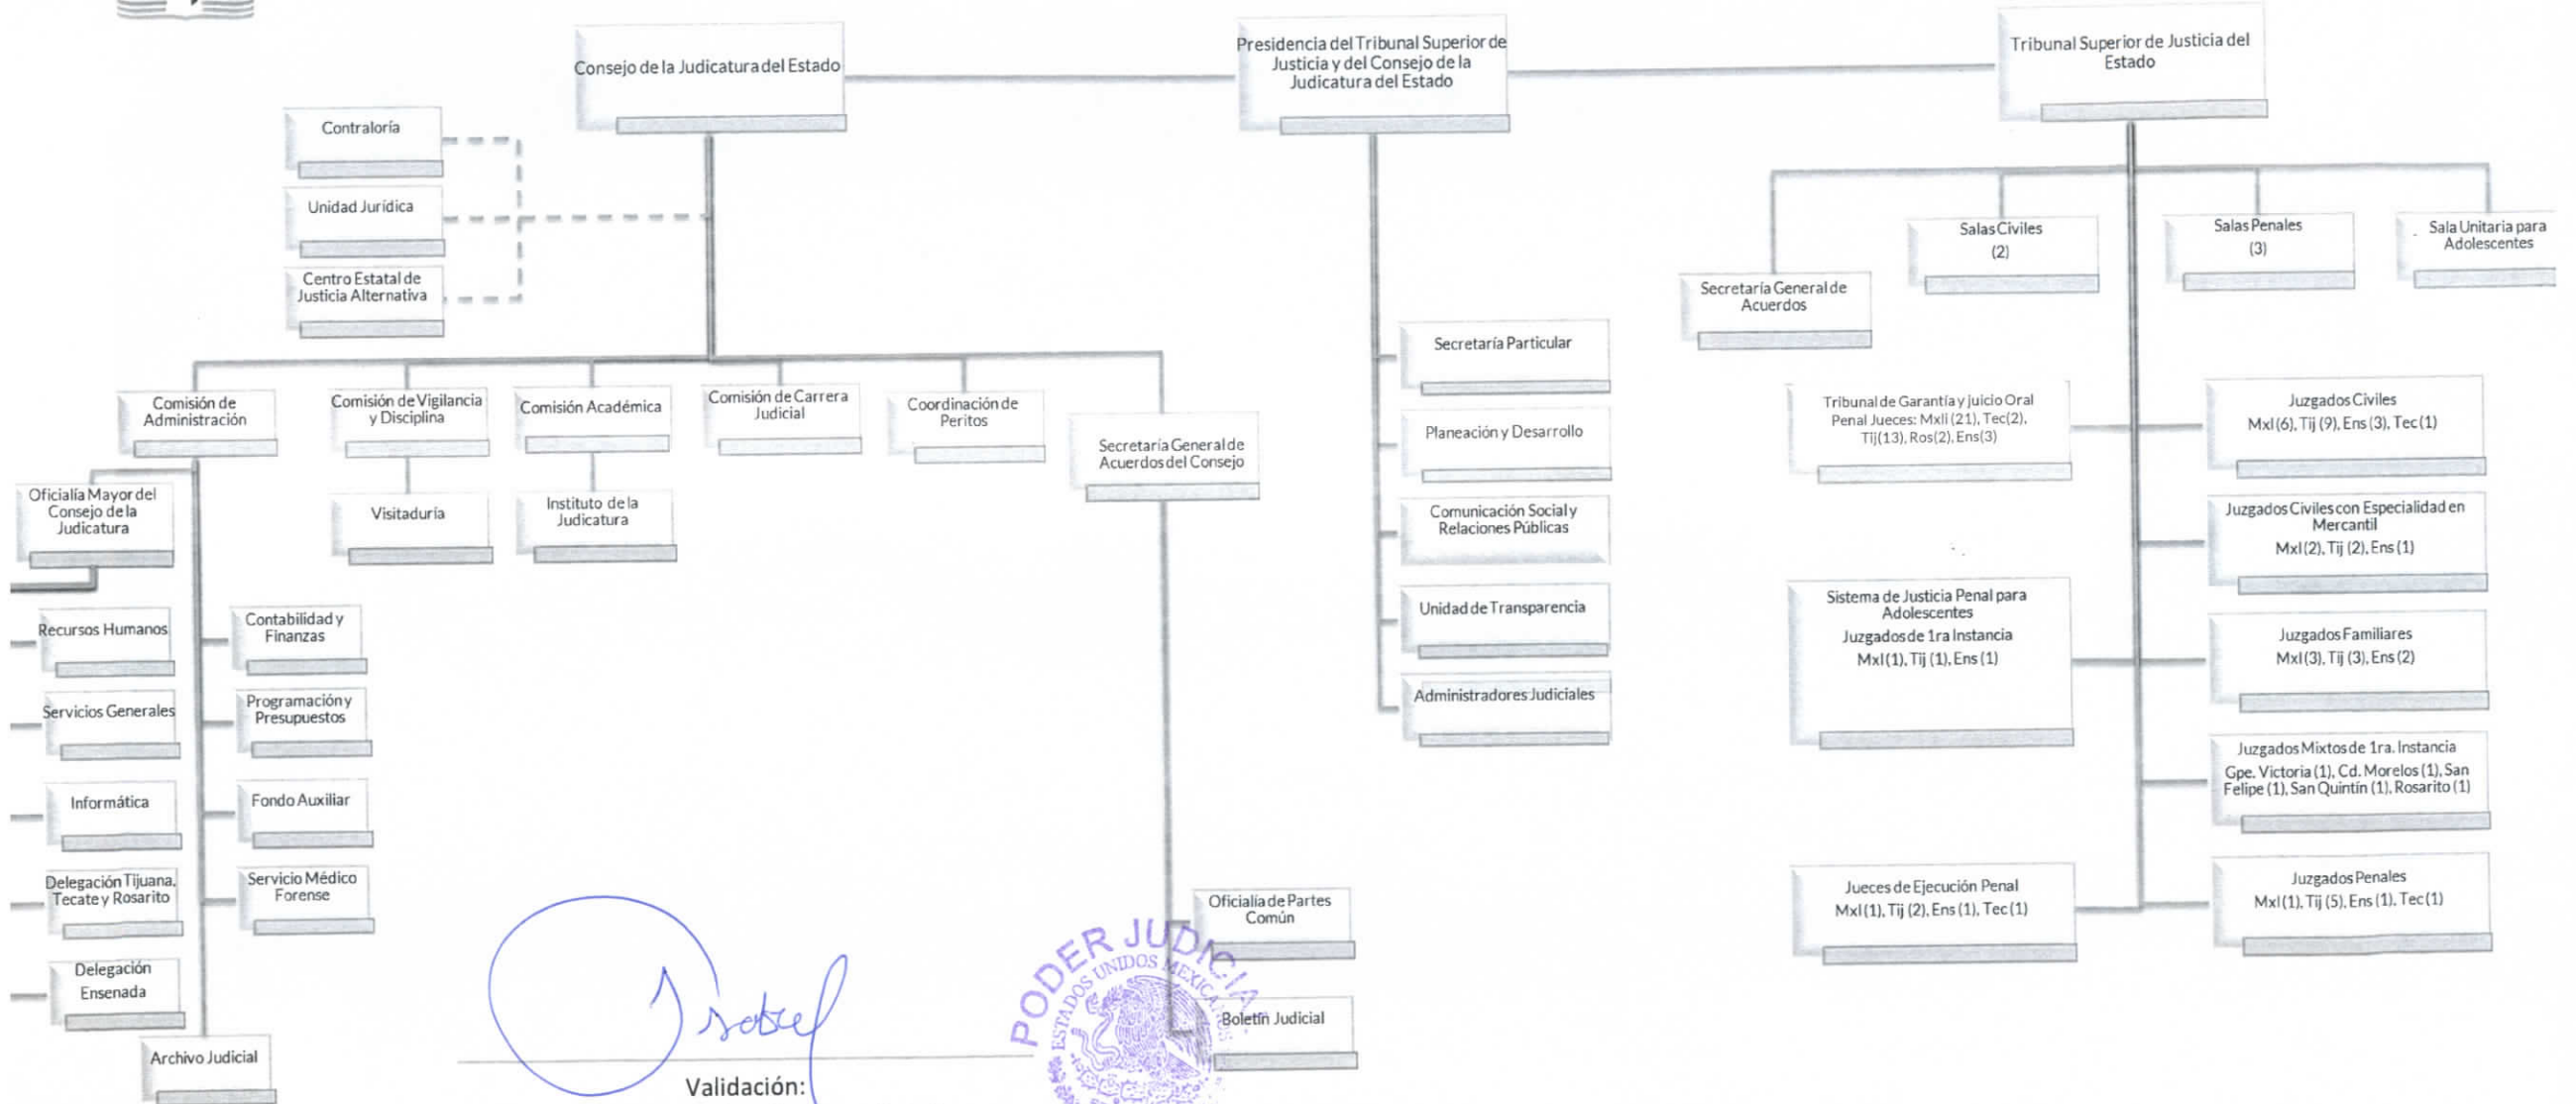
Consejo de la Judicatura del Estado

Presidencia del Tribunal Superior de Justicia y del Consejo de la Judicatura del Estado

Tribunal Superior de Justicia del Estado

Contraloría

Unidad Jurídica

Centro Estatal de Justicia Alternativa

Comisión de Administración

Comisión de Vigilancia y Disciplina

Comisión Académica

Comisión de Carrera Judicial

Coordinación de Peritos

Secretaría General de Acuerdos del Consejo

Oficialía Mayor del Consejo de la Judicatura

Visitaduría

Instituto de la Judicatura

Recursos Humanos

Contabilidad y Finanzas

Servicios Generales

Programación y Presupuestos

Informática

Fondo Auxiliar

Delegación Tijuana, Tecate y Rosarito

Servicio Médico Forense

Delegación Ensenada

Archivo Judicial

Oficialía de Partes Común

Boletín Judicial

Secretaría Particular

Planeación y Desarrollo

Comunicación Social y Relaciones Públicas

Unidad de Transparencia

Administradores Judiciales

Secretaría General de Acuerdos

Salas Civiles (2)

Salas Penales (3)

Sala Unitaria para Adolescentes

Tribunal de Garantía y Juicio Oral Penal Jueces: Mxli (21), Tec(2), Tij(13), Ros(2), Ens(3)

Juzgados Civiles Mxl (6), Tij (9), Ens (3), Tec (1)

Juzgados Civiles con Especialidad en Mercantil Mxl (2), Tij (2), Ens (1)

Sistema de Justicia Penal para Adolescentes Juzgados de 1ra Instancia Mxl (1), Tij (1), Ens (1)

Juzgados Familiares Mxl (3), Tij (3), Ens (2)

Juzgados Mixtos de 1ra. Instancia Gpe. Victoria (1), Cd. Morelos (1), San Felipe (1), San Quintín (1), Rosarito (1)

Jueces de Ejecución Penal Mxl (1), Tij (2), Ens (1), Tec (1)

Juzgados Penales Mxl (1), Tij (5), Ens (1), Tec (1)

PODER JUDICIAL ESTADOS UNIDOS MEXICANOS

Validación: